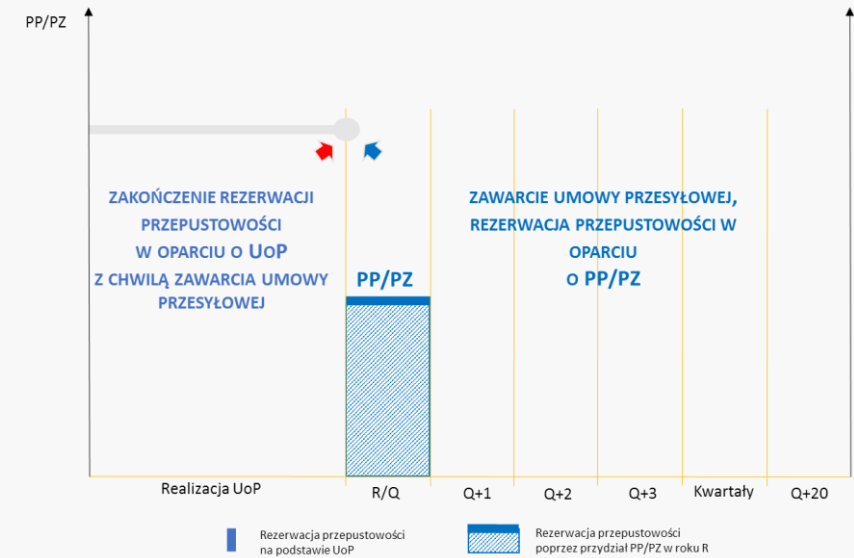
PP/PZ

ZAKOŃCZENIE REZERWACJI PRZEPUSTOWOŚCI W OPARCIU O UoP Z CHWILĄ ZAWARCIA UMOWY PRZESYŁOWEJ

ZAWARCIE UMOWY PRZESYŁOWEJ, REZERWACJA PRZEPUSTOWOŚCI W OPARCIU O PP/PZ

PP/PZ

Realizacja UoP

R/Q

Q+1

Q+2

Q+3

Kwartały

Q+20

Rezerwacja przepustowości na podstawie UoP

Rezerwacja przepustowości poprzez przydział PP/PZ w roku R